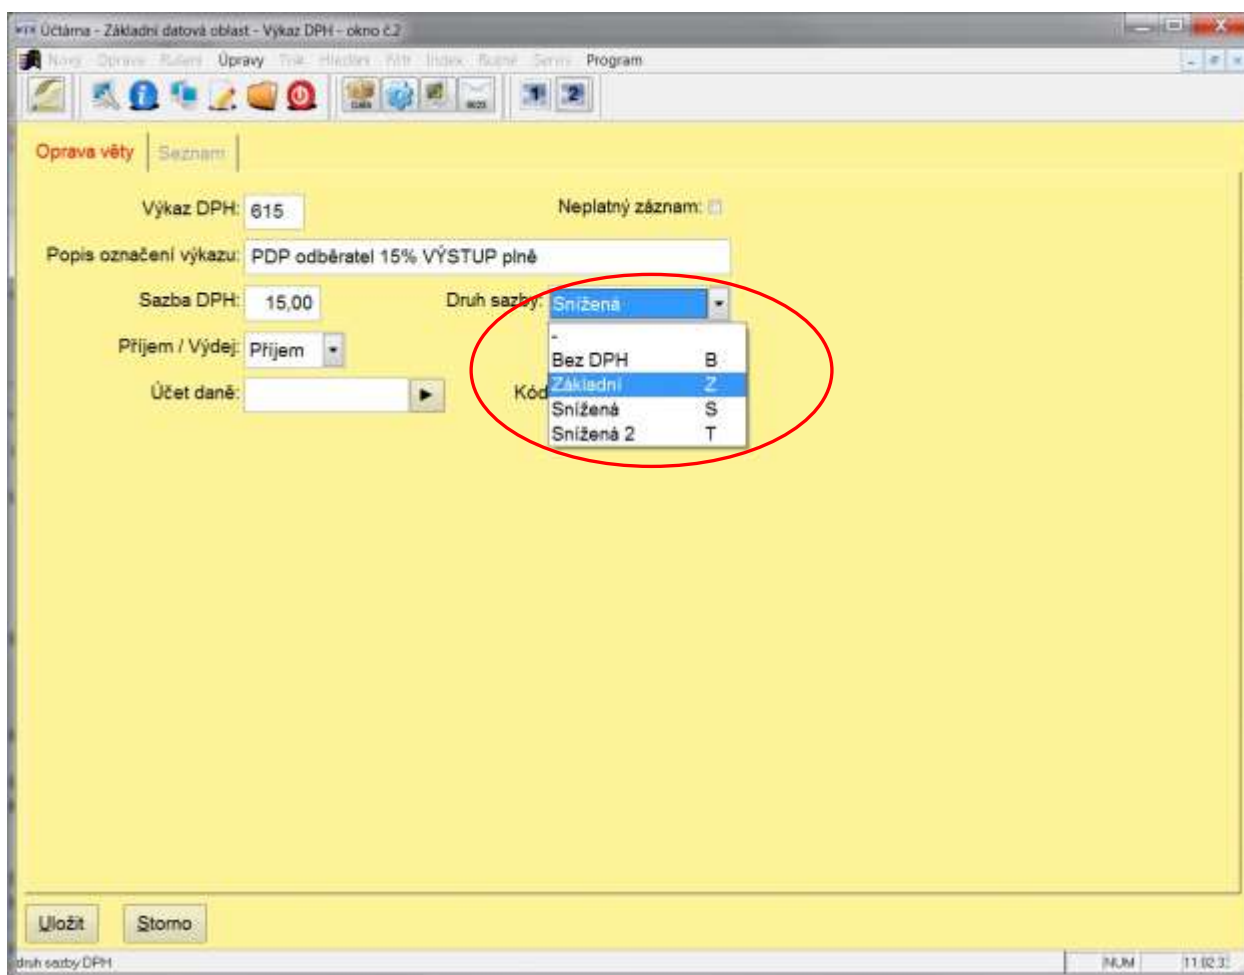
Účtárna - Základní datová oblast - Výkaz DPH - okno č.2

Nový Oprava Rušení Úpravy Tisk Hledání Filtr Index Rušné Servis Program

Oprava věty | Seznam

Výkaz DPH: 615

Neplatný záznam:

Popis označení výkazu: PDP odběratel 15% VÝSTUP plně

Sazba DPH: 15,00

Druh sazby: Snížená

-
Bez DPH B
Základní Z
Snížená S
Snížená 2 T

Příjem / Výdej: Příjem

Účet daně:

Kód

Uložit Storno

druh sazby DPH

NUM 11:02:3